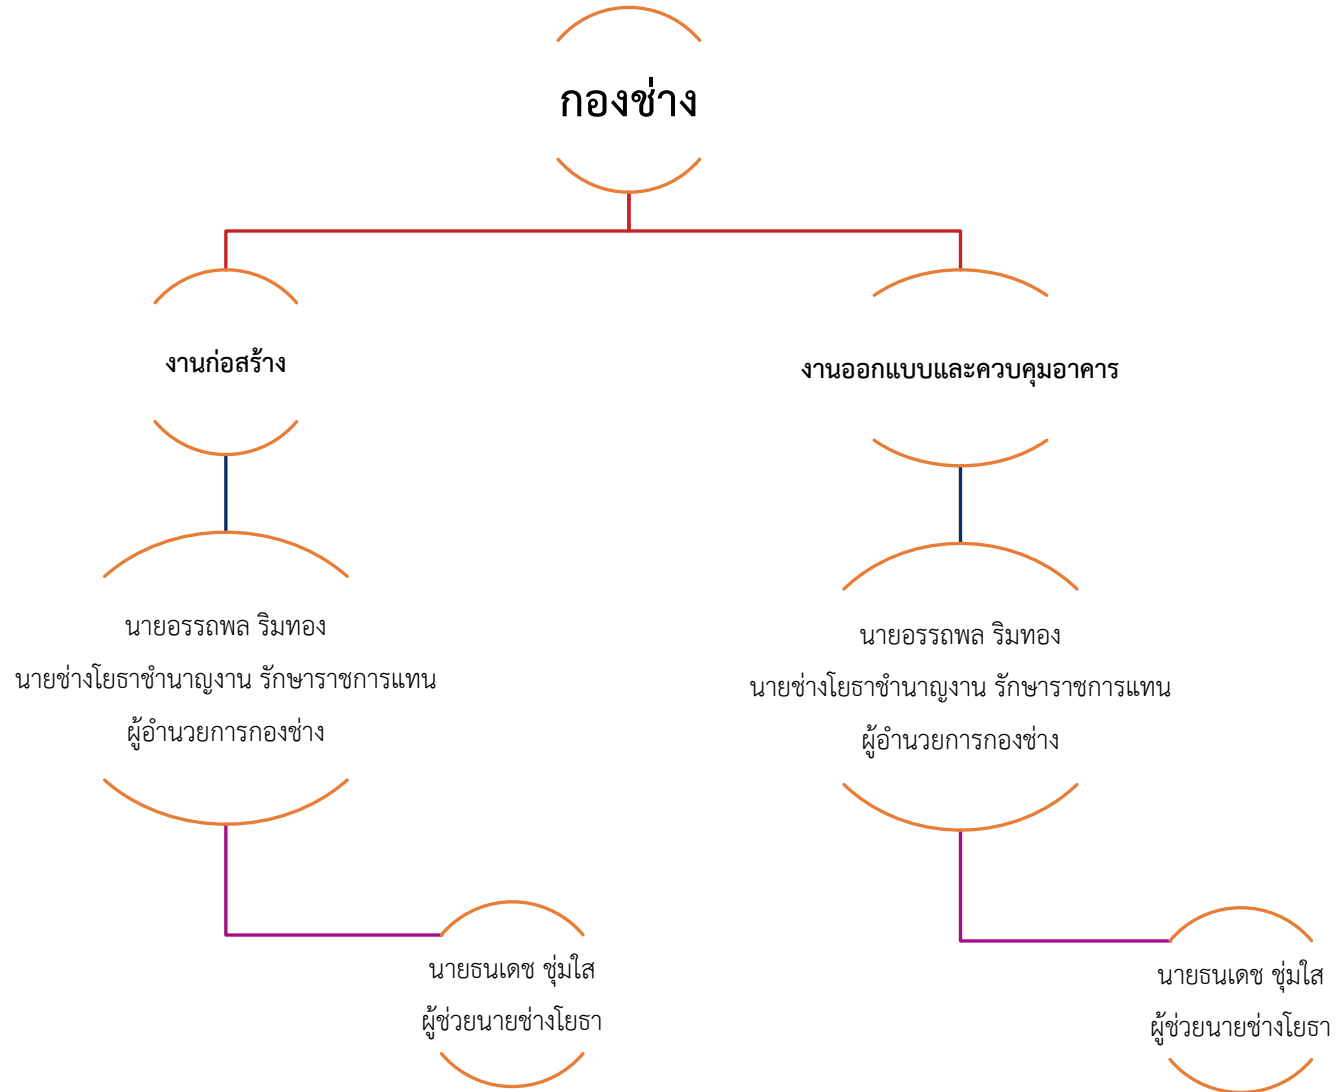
กองช่าง

งานก่อสร้าง

งานออกแบบและควบคุมอาคาร

นายอรรถพล ริมทอง
นายช่างโยธาชำนาญงาน รักษาราชการแทน
ผู้อำนวยการกองช่าง

นายอรรถพล ริมทอง
นายช่างโยธาชำนาญงาน รักษาราชการแทน
ผู้อำนวยการกองช่าง

นายธนเดช ชุ่มใส
ผู้ช่วยนายช่างโยธา

นายธนเดช ชุ่มใส
ผู้ช่วยนายช่างโยธา